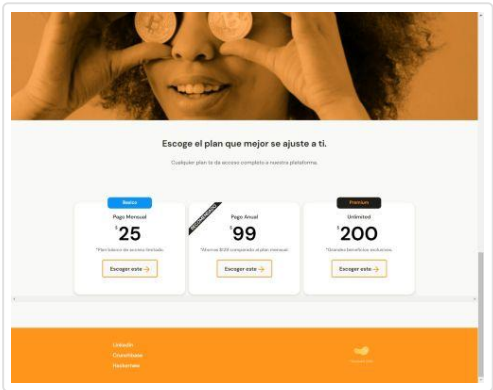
Escoge el plan que mejor se ajuste a ti.

Cualquier plan te da acceso completo a nuestra plataforma.

Basico

Pago Mensual

$25

*Plan básico de acceso limitado.

Escoger este →

Recomendado

Pago Anual

$99

*Ahorras $100 comparado al plan mensual.

Escoger este →

Premium

Unlimited

$200

*Grandes beneficios exclusivos.

Escoger este →

LinkedIn
Crunchbase
Instagram

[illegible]